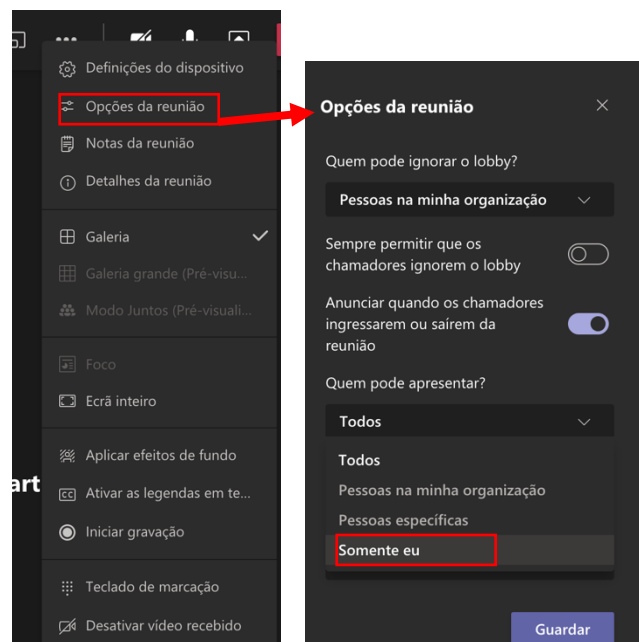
Definições do dispositivo
Opções da reunião
Notas da reunião
Detalhes da reunião
Galeria
Galeria grande (Pré-visua...
Modo Juntos (Pré-visuali...
Foco
Ecrã inteiro
Aplicar efeitos de fundo
Ativar as legendas em te...
Iniciar gravação
Teclado de marcação
Desativar vídeo recebido

art

Opções da reunião
Quem pode ignorar o lobby?
Pessoas na minha organização
Sempre permitir que os chamadores ignorem o lobby
Anunciar quando os chamadores ingressarem ou saírem da reunião
Quem pode apresentar?
Todos
Todos
Pessoas na minha organização
Pessoas específicas
Somente eu
Guardar